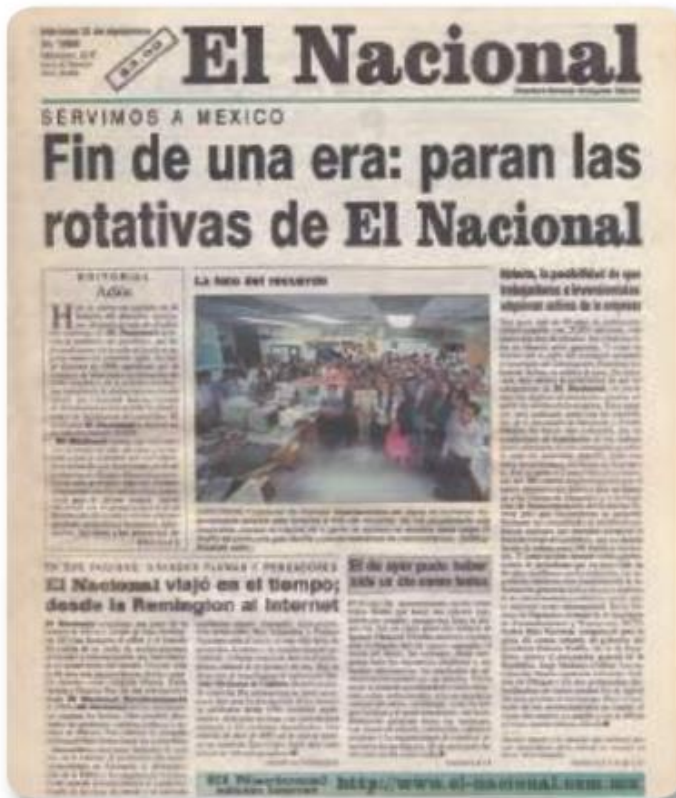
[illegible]

El Nacional

SERVIMOS A MEXICO

Fin de una era: paran las rotativas de El Nacional

EDITORIAL
Adiós

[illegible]

La foto del recuerdo

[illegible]

Hoy, la posibilidad de que trabajadores e inversionistas adquieran activos de la empresa

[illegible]

EN SUS PAGINAS, GRANDES PLUMAS Y PENSADORES
El Nacional viajó en el tiempo; desde la Remington al Internet

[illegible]

El día ayer pudo haber sido un día como todos

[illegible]

El Nacional edición Internet http://www.el-nacional.com.mx